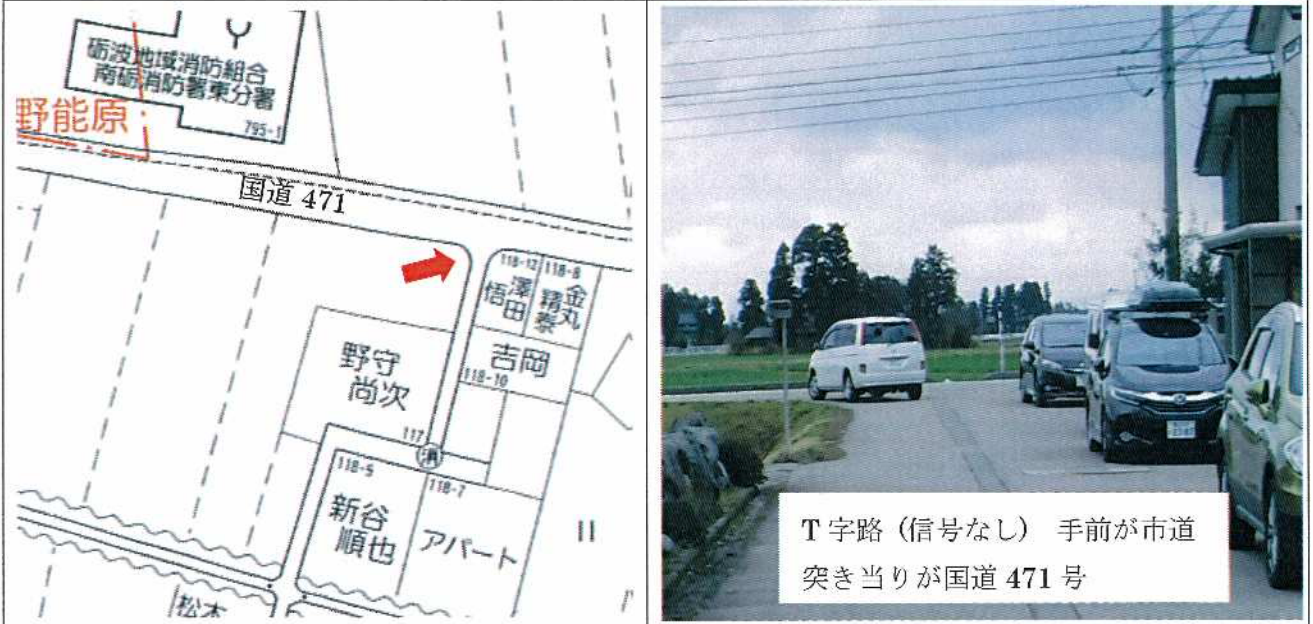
砺波地域消防組合
南砺消防署東分署
795-1
野能原
国道 471
118-12
澤田
悟
118-8
金丸
精泰
吉岡
118-10
野守
尚次
117
消
118-5
新谷
順也
118-7
アパート
松本

T 字路（信号なし） 手前が市道
突き当りが国道 471 号